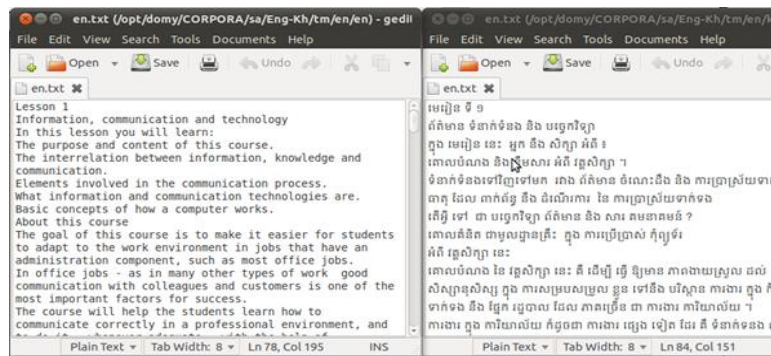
en.txt (/opt/domy/CORPORA/sa/Eng-Kh/tm/en/en) - gedit
File Edit View Search Tools Documents Help
Open Save Undo
en.txt
Lesson 1
Information, communication and technology
In this lesson you will learn:
The purpose and content of this course.
The interrelation between information, knowledge and communication.
Elements involved in the communication process.
What information and communication technologies are.
Basic concepts of how a computer works.
About this course
The goal of this course is to make it easier for students to adapt to the work environment in jobs that have an administration component, such as most office jobs.
In office jobs - as in many other types of work good communication with colleagues and customers is one of the most important factors for success.
The course will help the students learn how to communicate correctly in a professional environment, and
Plain Text Tab Width: 8 Ln 78, Col 195 INS

en.txt (/opt/domy/CORPORA/sa/Eng-Kh/tm/en
File Edit View Search Tools Documents Help
Open Save Undo
en.txt
មេរៀន ទី ១
ព័ត៌មាន ទំនាក់ទំនង និង បច្ចេកវិទ្យា
ក្នុង មេរៀន នេះ អ្នក និង សិក្សា អំពី ៖
គោលបំណង និង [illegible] អំពី វគ្គសិក្សា ។
ទំនាក់ទំនងទៅវិញទៅមក រវាង ព័ត៌មាន ចំណេះដឹង និង ការប្រាស្រ័យទាក់
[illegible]
តើអ្វី ទៅ ជា បច្ចេកវិទ្យា ព័ត៌មាន និង សារ គមនាគមន៍ ?
គោលគំនិត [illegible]
អំពី វគ្គសិក្សា ៖
គោលបំណង នៃ វគ្គសិក្សា នេះ គឺ ដើម្បី ធ្វើ ឱ្យមាន ភាពងាយស្រួល ដល់
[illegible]
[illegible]
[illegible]
Plain Text Tab Width: 8 Ln 84, Col 151